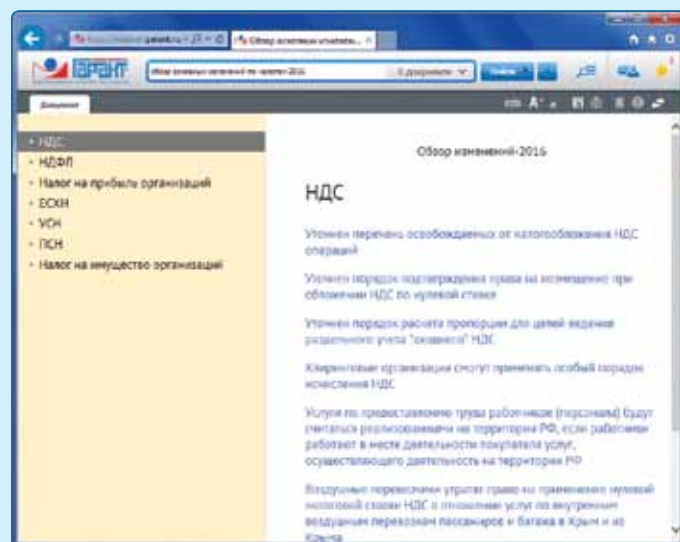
Обзор основных изменени... ×

ГАРАНТ

Обзор основных изменений по налогам-2016

В документах

Найти

Документ

НДС
НДФЛ
Налог на прибыль организаций
ЕСХН
УСН
ПСН
Налог на имущество организаций

Обзор изменений-2016

НДС

Уточнен перечень освобожденных от налогообложения НДС операций

Уточнен порядок подтверждения права на возмещение при обложении НДС по нулевой ставке

Уточнен порядок расчета пропорции для целей ведения раздельного учета "входного" НДС

Клиринговые организации смогут применять особый порядок исчисления НДС

Услуги по предоставлению труда работников (персонала) будут считаться реализованными на территории РФ, если работники работают в месте деятельности покупателя услуг, осуществляющего деятельность на территории РФ

Воздушные перевозчики утратят право на применение нулевой налоговой ставки НДС в отношении услуг по внутренним воздушным перевозкам пассажиров и багажа в Крым и из Крыма